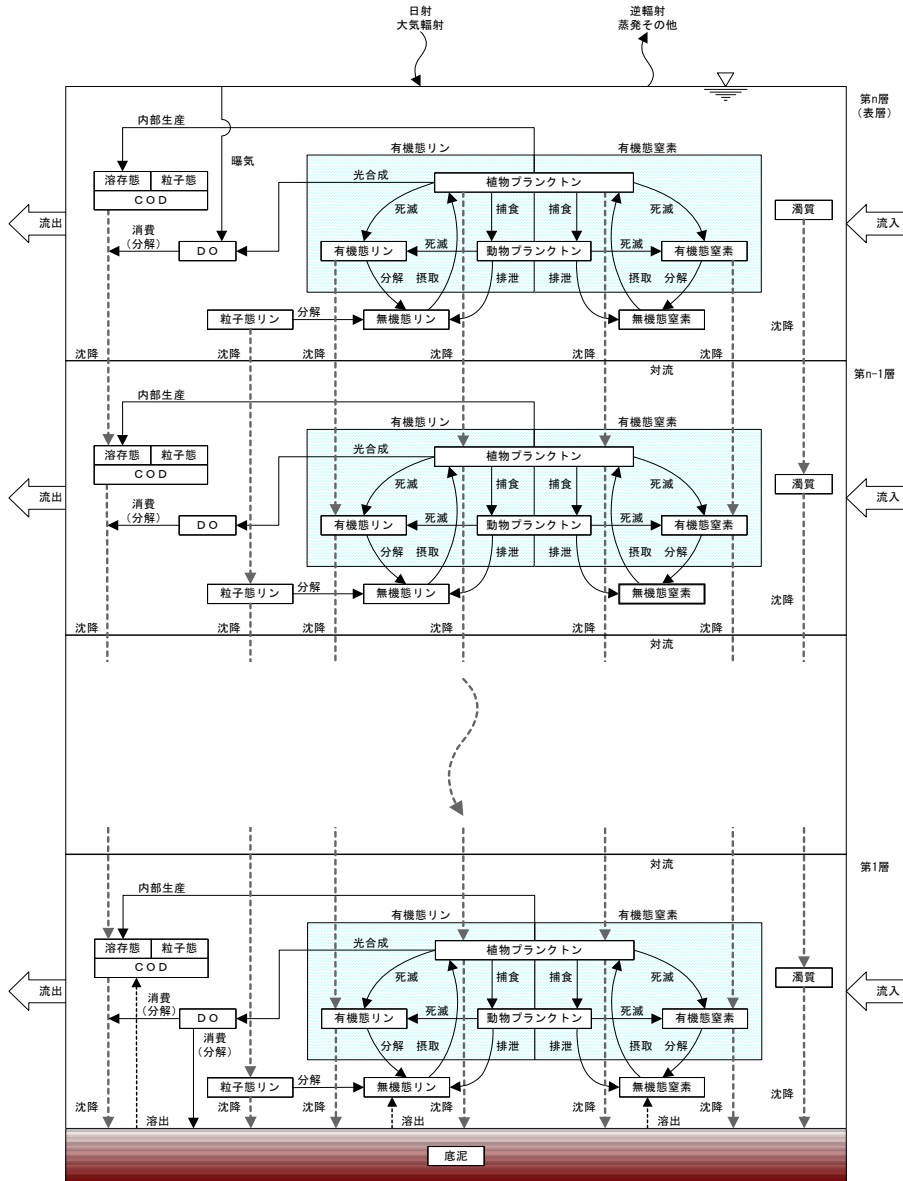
日射
大気輻射

逆輻射
蒸発その他

第n層
(表層)

内部生産

有機態リン

有機態窒素

曝気

溶存態 | 粒子態
COD

光合成

植物プランクトン

死滅

捕食

捕食

死滅

濁質

流出

消費
(分解)

DO

有機態リン

死滅

動物プランクトン

死滅

有機態窒素

流入

分解

摂取

排泄

排泄

摂取

分解

粒子態リン

分解

無機態リン

無機態窒素

沈降

沈降

沈降

沈降

沈降

沈降

沈降

対流

第n-1層

内部生産

有機態リン

有機態窒素

溶存態 | 粒子態
COD

光合成

植物プランクトン

死滅

捕食

捕食

死滅

濁質

流出

消費
(分解)

DO

有機態リン

死滅

動物プランクトン

死滅

有機態窒素

流入

分解

摂取

排泄

排泄

摂取

分解

粒子態リン

分解

無機態リン

無機態窒素

沈降

沈降

沈降

沈降

沈降

沈降

沈降

対流

対流

第1層

内部生産

有機態リン

有機態窒素

溶存態 | 粒子態
COD

光合成

植物プランクトン

死滅

捕食

捕食

死滅

濁質

流出

消費
(分解)

DO

有機態リン

死滅

動物プランクトン

死滅

有機態窒素

流入

消費
(分解)

分解

摂取

排泄

排泄

摂取

分解

粒子態リン

分解

無機態リン

無機態窒素

沈降

沈降

沈降

沈降

沈降

沈降

沈降

溶出

溶出

溶出

底泥